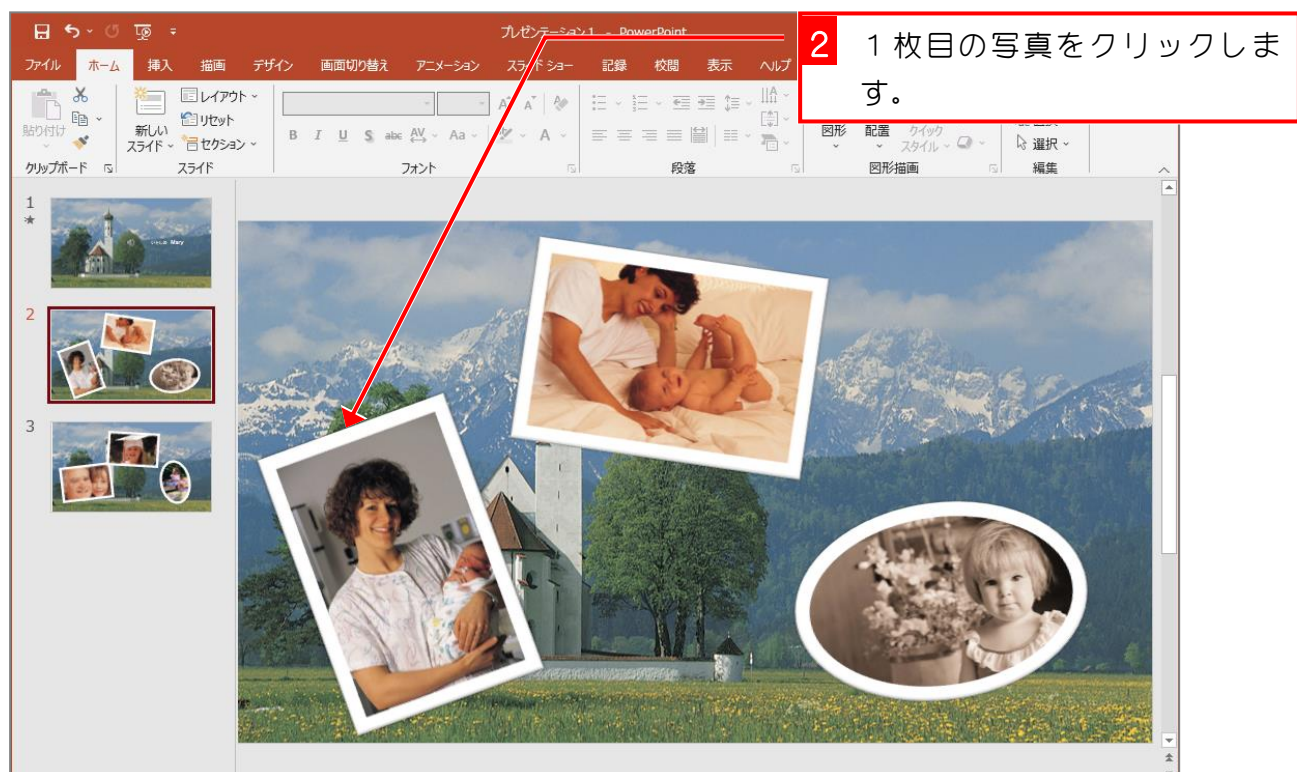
プレゼンテーション1 - PowerPoint

ファイル ホーム 挿入 描画 デザイン 画面切り替え アニメーション スライド ショー 記録 校閲 表示 ヘルプ

貼り付け クリップボード
新しいスライド レイアウト リセット セクション スライド
フォント
段落
図形 配置 クイックスタイル 図形描画
選択 編集

2 1枚目の写真をクリックします。

1
2
3